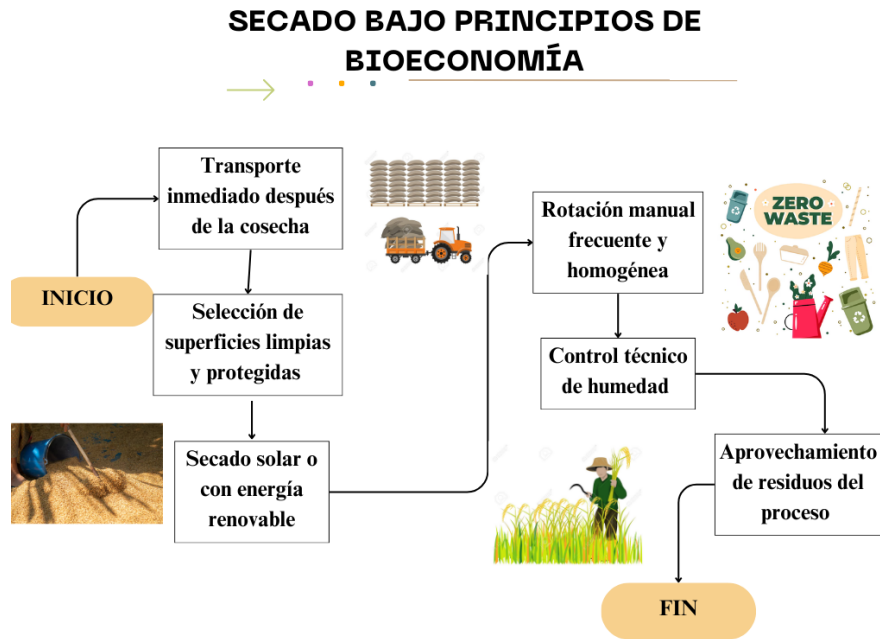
SECADO BAJO PRINCIPIOS DE BIOECONOMÍA

INICIO

Transporte inmediado después de la cosecha

Selección de superficies limpias y protegidas

Secado solar o con energía renovable

Rotación manual frecuente y homogénea

ZERO WASTE

Control técnico de humedad

Aprovechamiento de residuos del proceso

FIN